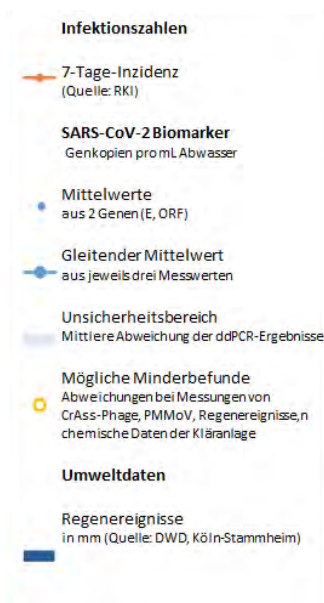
Infektionszahlen

7-Tage-Inzidenz
(Quelle: RKI)

SARS-CoV-2 Biomarker
Genkopien pro mL Abwasser

Mittelwerte
aus 2 Genen (E, ORF)

Gleitender Mittelwert
aus jeweils drei Messwerten

Unsicherheitsbereich
Mittlere Abweichung der ddPCR-Ergebnisse

Mögliche Minderbefunde
Abweichungen bei Messungen von CrAss-Phage, PMMoV, Regenereignisse,n chemische Daten der Kläranlage

Umweltdaten

Regenereignisse
in mm (Quelle: DWD, Köln-Stammheim)